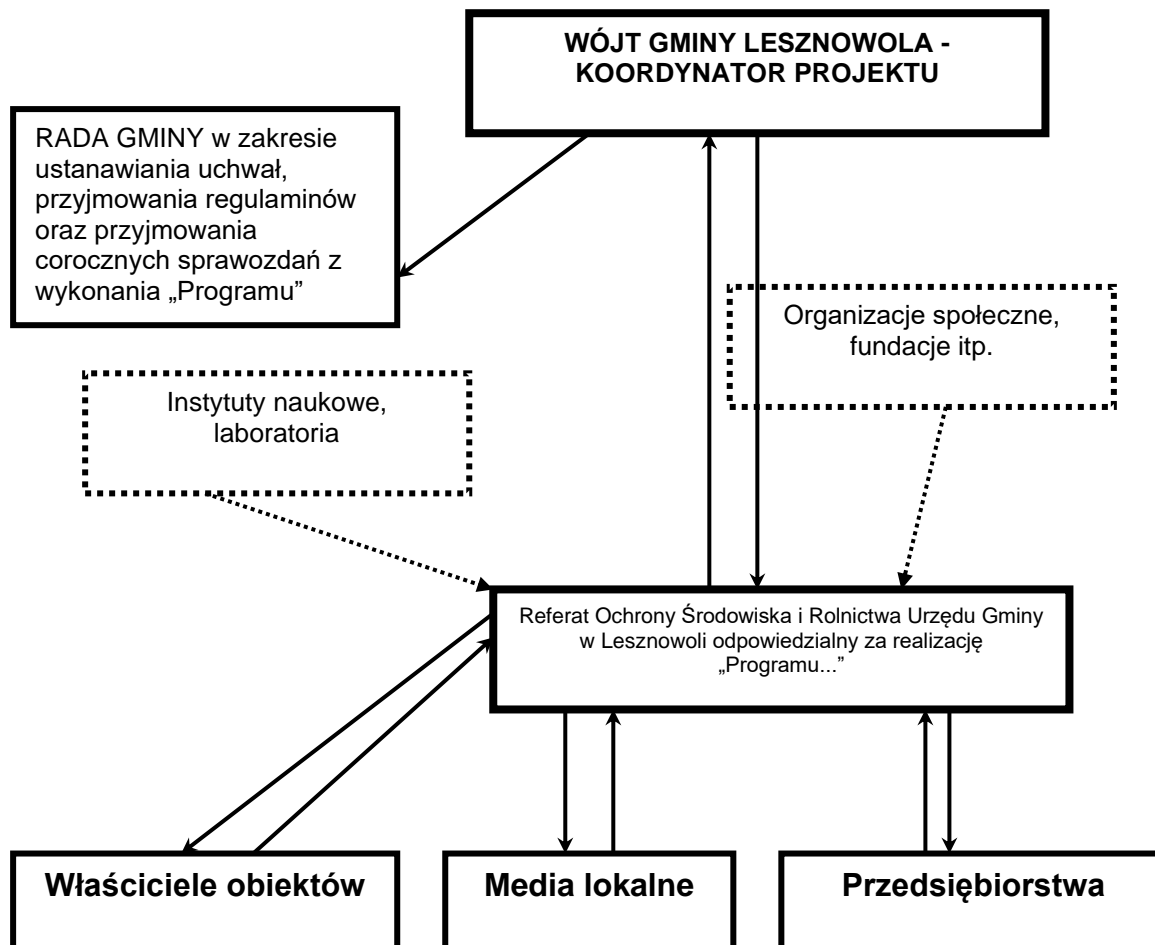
WÓJT GMINY LESZNOWOLA - KOORDYNATOR PROJEKTU

RADA GMINY w zakresie ustanawiania uchwał, przyjmowania regulaminów oraz przyjmowania corocznych sprawozdań z wykonania „Programu"

Organizacje społeczne, fundacje itp.

Instytuty naukowe, laboratoria

Referat Ochrony Środowiska i Rolnictwa Urzędu Gminy w Lesznowoli odpowiedzialny za realizację „Programu..."

Właściciele obiektów

Media lokalne

Przedsiębiorstwa